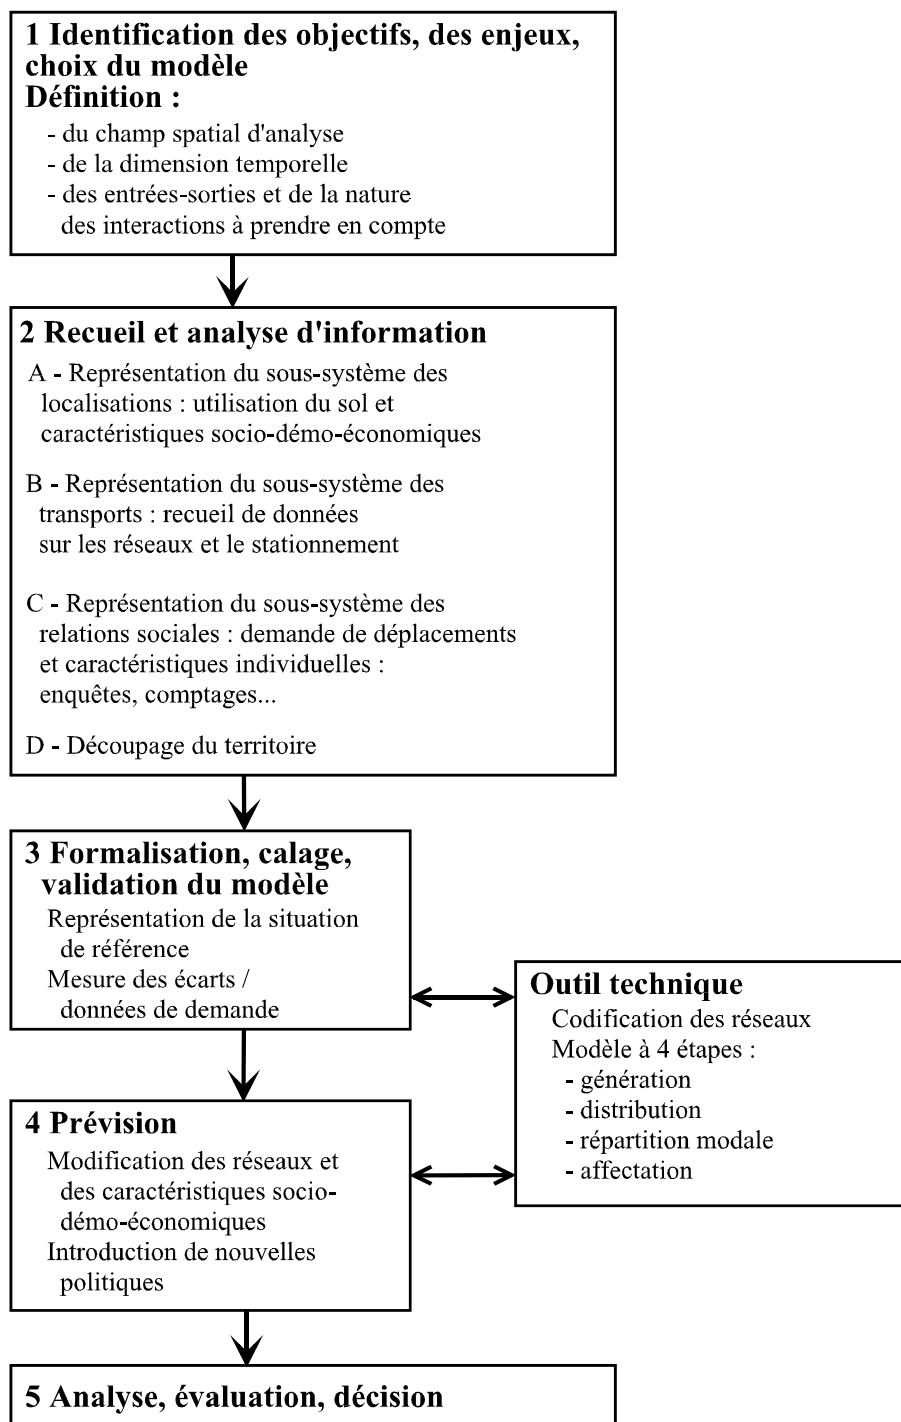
1 Identification des objectifs, des enjeux, choix du modèle
Définition :
- du champ spatial d'analyse
- de la dimension temporelle
- des entrées-sorties et de la nature des interactions à prendre en compte

2 Recueil et analyse d'information
A - Représentation du sous-système des localisations : utilisation du sol et caractéristiques socio-démo-économiques

B - Représentation du sous-système des transports : recueil de données sur les réseaux et le stationnement

C - Représentation du sous-système des relations sociales : demande de déplacements et caractéristiques individuelles : enquêtes, comptages...

D - Découpage du territoire

3 Formalisation, calage, validation du modèle
Représentation de la situation de référence
Mesure des écarts / données de demande

Outil technique
Codification des réseaux
Modèle à 4 étapes :
- génération
- distribution
- répartition modale
- affectation

4 Prévision
Modification des réseaux et des caractéristiques socio-démo-économiques
Introduction de nouvelles politiques

5 Analyse, évaluation, décision